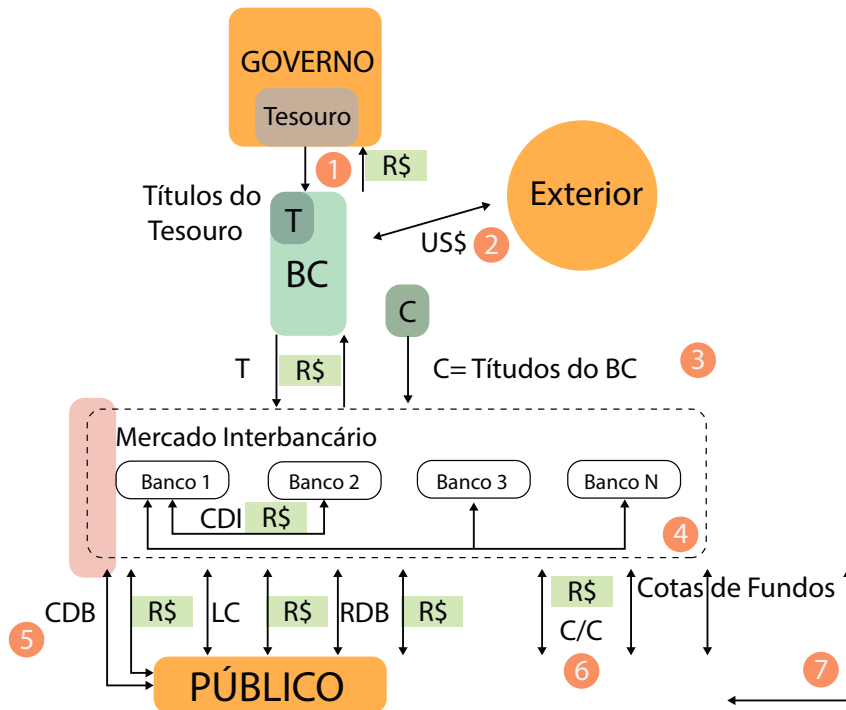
GOVERNO

Tesouro

1

R$

Títulos do Tesouro

T

BC

Exterior

US$ 2

C

T

R$

C= Títudos do BC

3

Mercado Interbancário

Banco 1

Banco 2

Banco 3

Banco N

CDI R$

4

CDB

R$

LC

R$

RDB

R$

R$

C/C

Cotas de Fundos

5

6

7

PÚBLICO